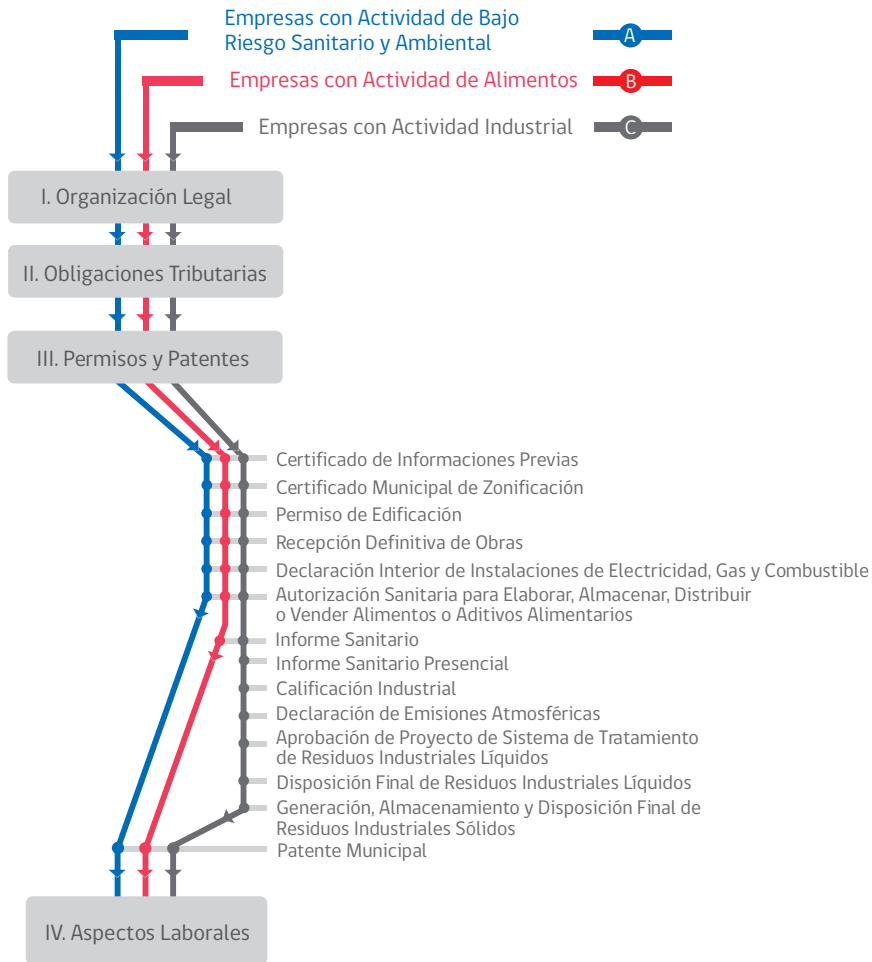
Empresas con Actividad de Bajo Riesgo Sanitario y Ambiental

A

Empresas con Actividad de Alimentos

B

Empresas con Actividad Industrial

C

I. Organización Legal

II. Obligaciones Tributarias

III. Permisos y Patentes

Certificado de Informaciones Previas

Certificado Municipal de Zonificación

Permiso de Edificación

Recepción Definitiva de Obras

Declaración Interior de Instalaciones de Electricidad, Gas y Combustible

Autorización Sanitaria para Elaborar, Almacenar, Distribuir o Vender Alimentos o Aditivos Alimentarios

Informe Sanitario

Informe Sanitario Presencial

Calificación Industrial

Declaración de Emisiones Atmosféricas

Aprobación de Proyecto de Sistema de Tratamiento de Residuos Industriales Líquidos

Disposición Final de Residuos Industriales Líquidos

Generación, Almacenamiento y Disposición Final de Residuos Industriales Sólidos

Patente Municipal

IV. Aspectos Laborales